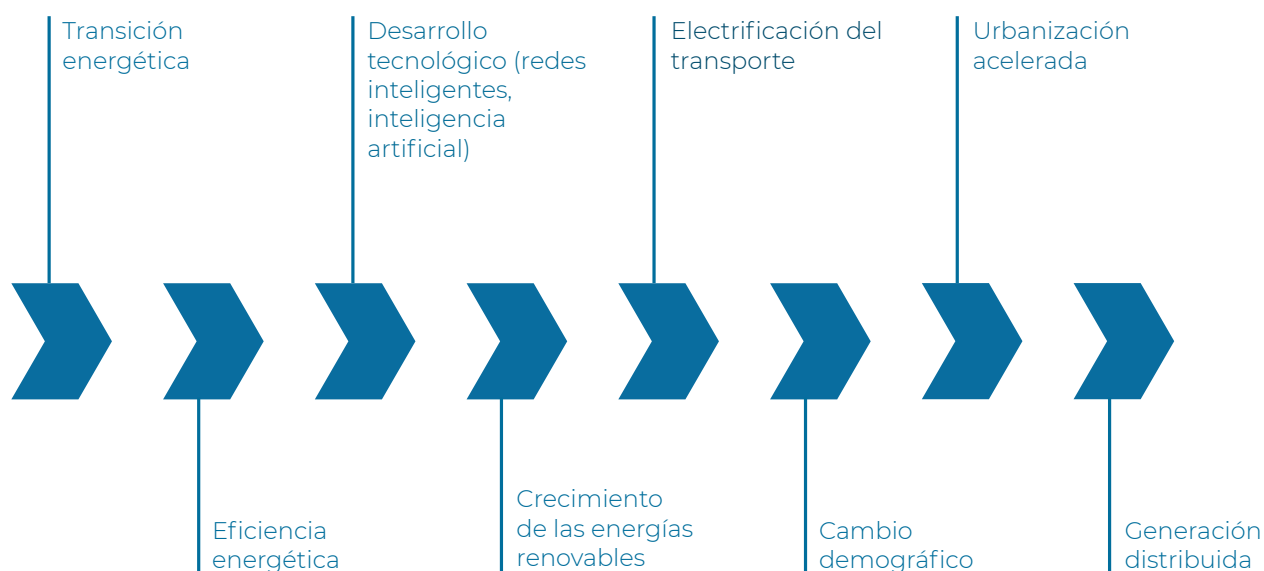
Transición energética

Desarrollo tecnológico (redes inteligentes, inteligencia artificial)

Electrificación del transporte

Urbanización acelerada

Eficiencia energética

Crecimiento de las energías renovables

Cambio demográfico

Generación distribuida